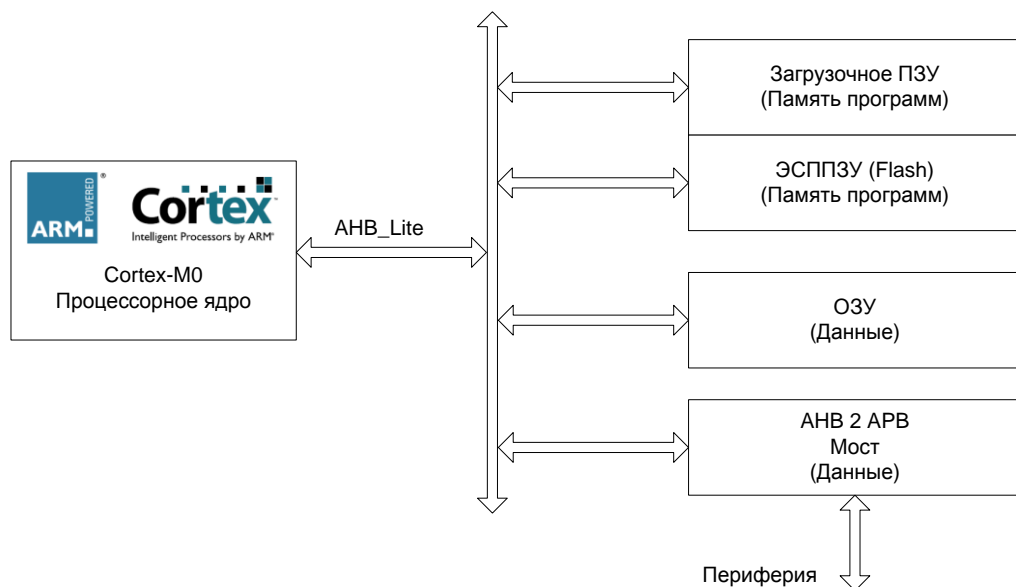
ARM POWERED ®

Cortex
Intelligent Processors by ARM®

Cortex-M0
Процессорное ядро

AHB_Lite

Загрузочное ПЗУ
(Память программ)

ЭСППЗУ (Flash)
(Память программ)

ОЗУ
(Данные)

AHB 2 APB
Мост
(Данные)

Периферия